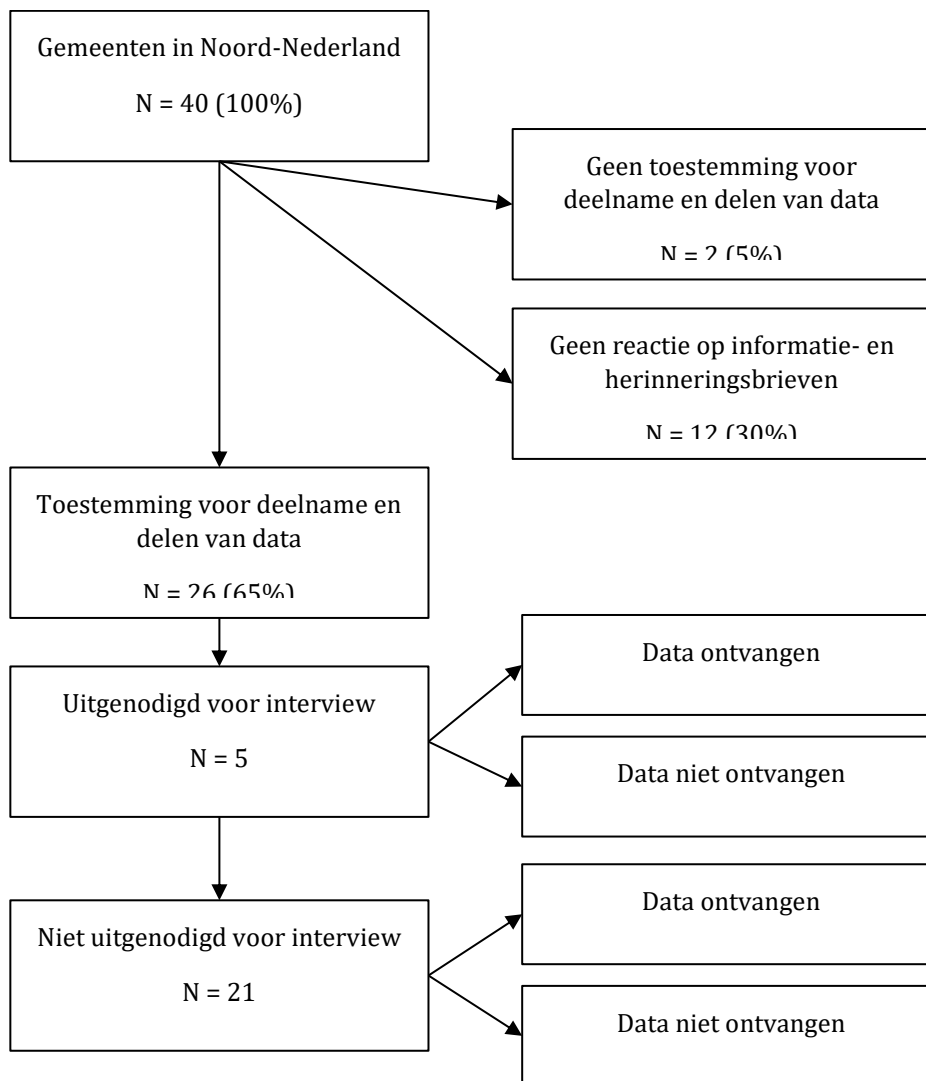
Gemeenten in Noord-Nederland

N = 40 (100%)

Geen toestemming voor deelname en delen van data

N = 2 (5%)

Geen reactie op informatie- en herinneringsbrieven

N = 12 (30%)

Toestemming voor deelname en delen van data

N = 26 (65%)

Uitgenodigd voor interview

N = 5

Data ontvangen

Data niet ontvangen

Niet uitgenodigd voor interview

N = 21

Data ontvangen

Data niet ontvangen